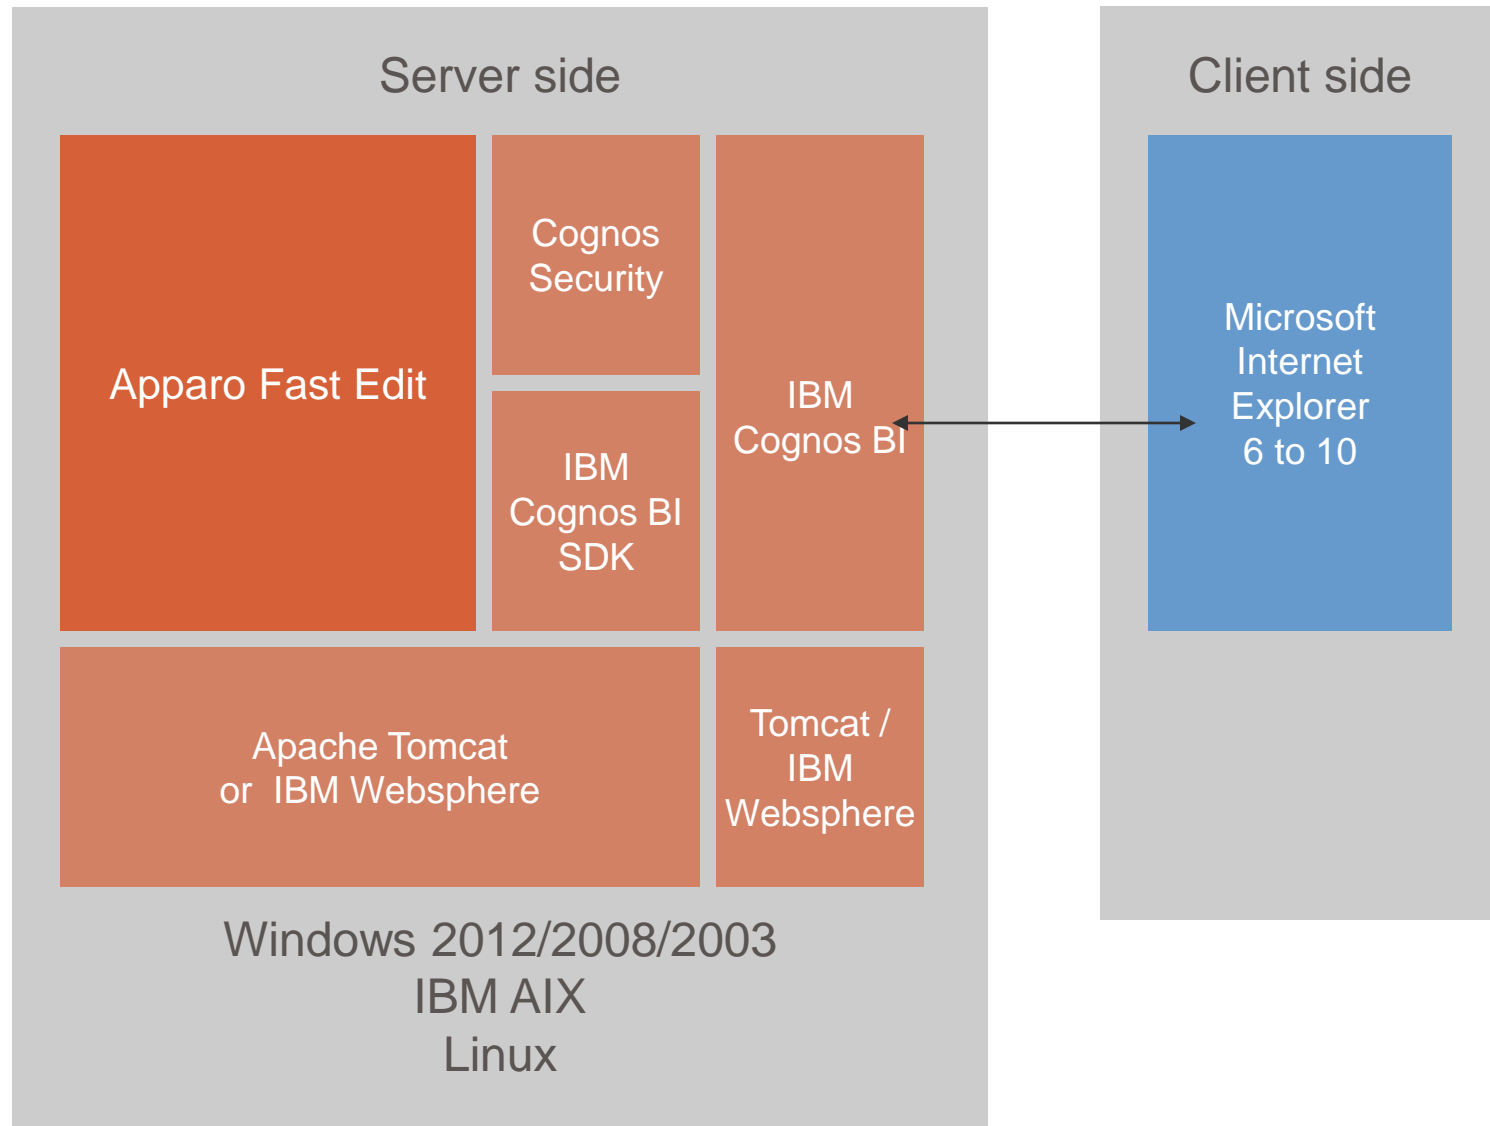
Server side

Apparo Fast Edit

Cognos Security

IBM Cognos BI SDK

IBM Cognos BI

Apache Tomcat or IBM Websphere

Tomcat / IBM Websphere

Windows 2012/2008/2003
IBM AIX
Linux

Client side

Microsoft Internet Explorer 6 to 10